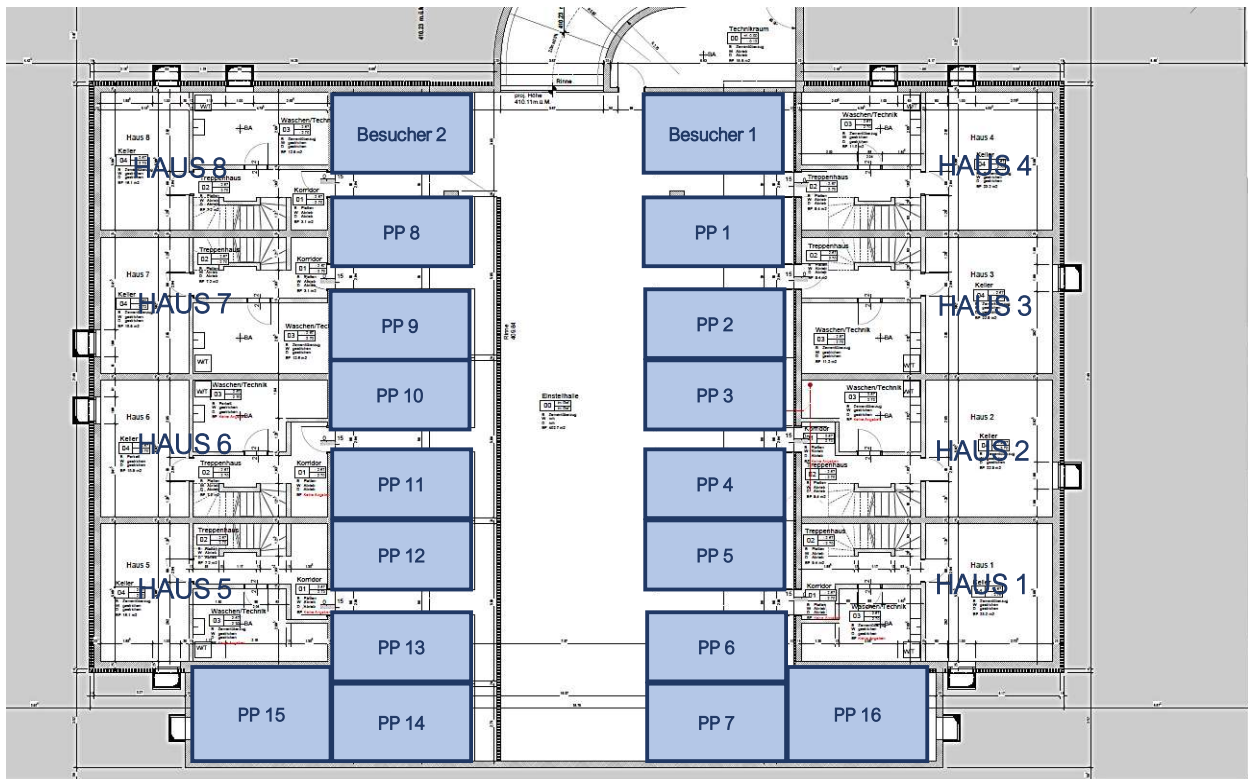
Technikraum
00
Rinne
proj. Höhe 410.11 m ü.M.

Besucher 2
Besucher 1

Haus 8
Waschen/Technik
03
Keller
04
HAUS 8
Treppenhaus
02
Korridor
01
PP 8

Haus 4
Waschen/Technik
03
HAUS 4
Treppenhaus
02
PP 1

Haus 7
Treppenhaus
02
Korridor
01
Keller
04
HAUS 7
Waschen/Technik
03
WT
PP 9

Haus 3
Treppenhaus
02
Keller
04
HAUS 3
Waschen/Technik
03
WT
PP 2

Rinne

Einstellhalle
00

Haus 6
WT
Waschen/Technik
03
Keller
04
HAUS 6
Treppenhaus
02
Korridor
01
PP 10
PP 11

PP 3
Waschen/Technik
03
WT
Haus 2
Korridor
01
Treppenhaus
02
Keller
HAUS 2
PP 4

Haus 5
Treppenhaus
02
Keller
04
HAUS 5
Korridor
01
Waschen/Technik
03
WT
PP 12

PP 5
Treppenhaus
02
Haus 1
Keller
HAUS 1
Korridor
01
Waschen/Technik
03
WT

PP 13
PP 6
PP 15
PP 14
PP 7
PP 16